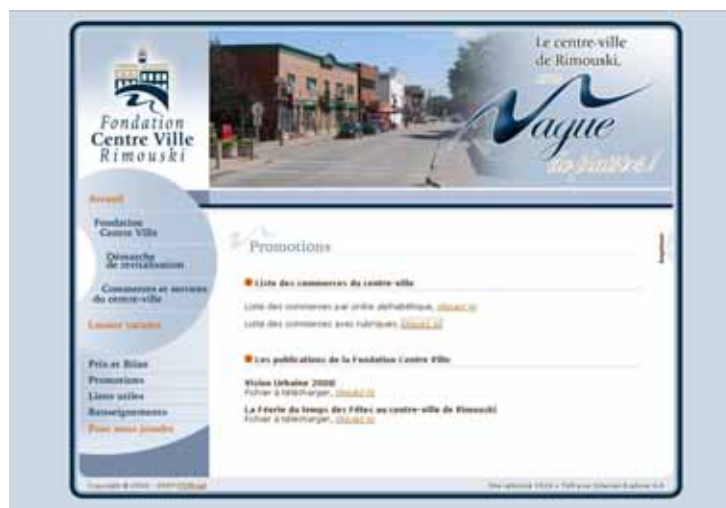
Fondation
Centre Ville
Rimouski

Le centre-ville
de Rimouski.
Vague
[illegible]

Accueil
Fondation Centre Ville
Démarche de revitalisation
Commerces et services du centre-ville
Locaux vacants

Prix et Bilan
Promotions
Liens utiles
Renseignements
Pour nous joindre

Promotions

Liste des commerces du centre-ville

Liste des commerces par ordre alphabétique, cliquez ici
Liste des commerces avec rubriques, cliquez ici

Les publications de la Fondation Centre Ville

Vision Urbaine 2008
Fichier à télécharger, cliquez ici

La Féérie du temps des Fêtes au centre-ville de Rimouski
Fichier à télécharger, cliquez ici

Imprimer

Copyright © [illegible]

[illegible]